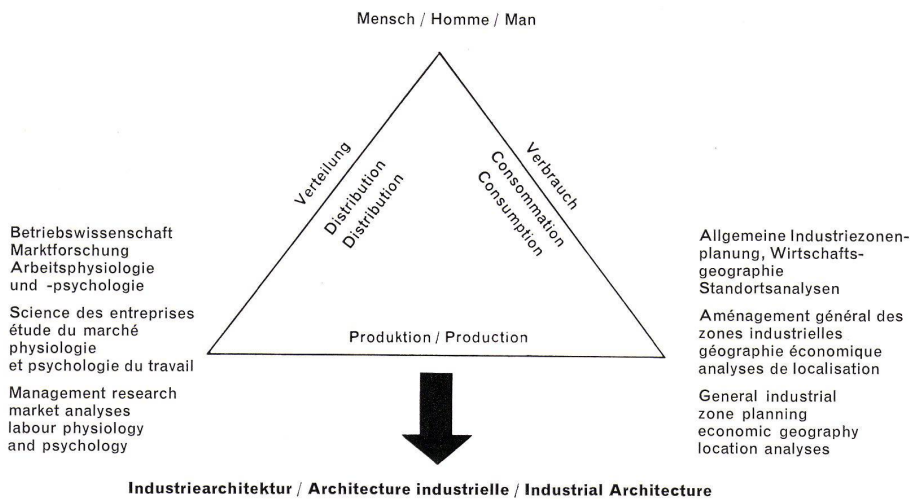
Mensch / Homme / Man

Verteilung

Distribution
Distribution

Verbrauch

Consommation
Consumption

Produktion / Production

Betriebswissenschaft
Marktforschung
Arbeitsphysiologie
und -psychologie

Science des entreprises
étude du marché
physiologie
et psychologie du travail

Management research
market analyses
labour physiology
and psychology

Allgemeine Industriezonenplanung, Wirtschaftsgeographie
Standortsanalysen

Aménagement général des zones industrielles
géographie économique
analyses de localisation

General industrial zone planning
economic geography
location analyses

Industriearchitektur / Architecture industrielle / Industrial Architecture